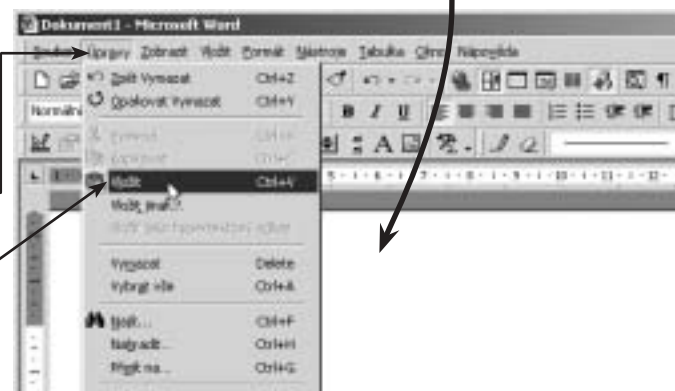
Dokument1 - Microsoft Word

Soubor Úpravy Zobrazit Vložit Formát Nástroje Tabulka Okno Nápověda

Normální

Zpět Vymazat Ctrl+Z
Opakovat Vymazat Ctrl+Y
Vyjmout Ctrl+X
Kopírovat Ctrl+C
Vložit Ctrl+V
Vložit jinak...
Vložit jako hypertextový odkaz
Vymazat Delete
Vybrat vše Ctrl+A
Najít... Ctrl+F
Nahradit... Ctrl+H
Přejít na... Ctrl+G